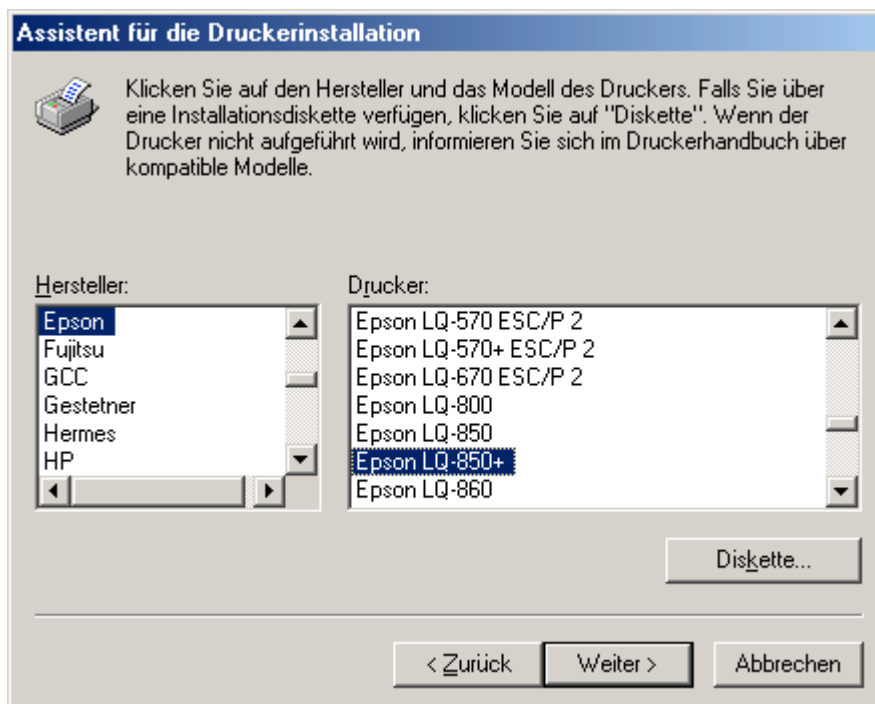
Assistent für die Druckerinstallation

Klicken Sie auf den Hersteller und das Modell des Druckers. Falls Sie über eine Installationsdiskette verfügen, klicken Sie auf "Diskette". Wenn der Drucker nicht aufgeführt wird, informieren Sie sich im Druckerhandbuch über kompatible Modelle.

Hersteller:
Epson
Fujitsu
GCC
Gestetner
Hermes
HP

Drucker:
Epson LQ-570 ESC/P 2
Epson LQ-570+ ESC/P 2
Epson LQ-670 ESC/P 2
Epson LQ-800
Epson LQ-850
Epson LQ-850+
Epson LQ-860

Diskette...

< Zurück
Weiter >
Abbrechen